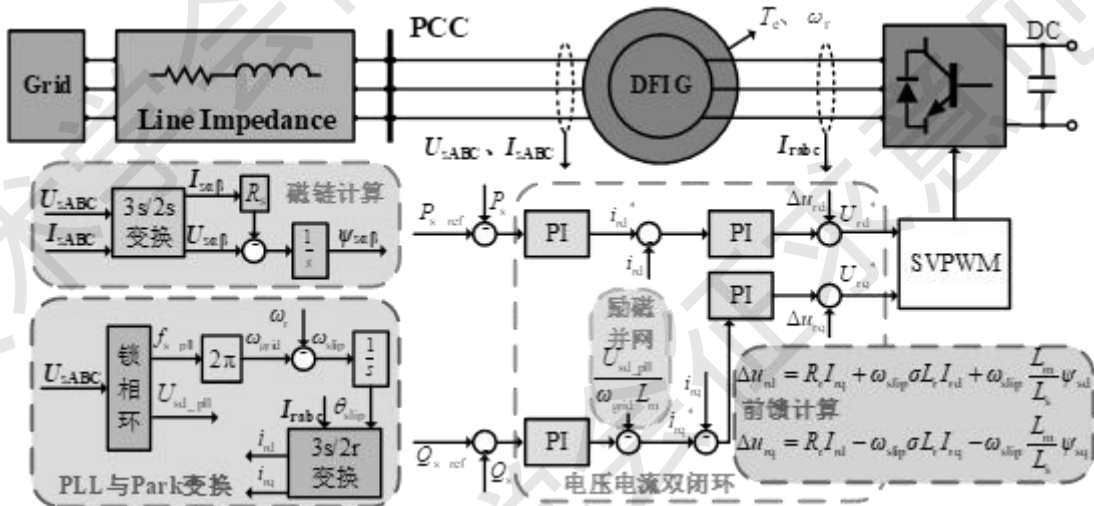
Grid

Line Impedance

PCC

DFIG

$T_e$、$\omega_r$

DC

$U_{sABC}$、$I_{sABC}$

$I_{rabc}$

$U_{sABC}$

$I_{sABC}$

3s/2s 变换

$I_{s\alpha\beta}$

$R_s$

$U_{s\alpha\beta}$

$\frac{1}{s}$

$\psi_{s\alpha\beta}$

磁链计算

$P_{s\_ref}$

$P_s$

PI

$i_{rd}^*$

$i_{rd}$

PI

$\Delta u_{rd}$

$U_{rd}^*$

SVPWM

PI

$U_{rq}^*$

$\Delta u_{rq}$

励磁并网

$\frac{U_{sd\_pll}}{\omega_{grid}L_m}$

$U_{sABC}$

锁相环

$f_{s\_pll}$

$2\pi$

$\omega_{grid}$

$\omega_r$

$\omega_{slip}$

$\frac{1}{s}$

$U_{sd\_pll}$

$I_{rabc}$

$\theta_{slip}$

$i_{rd}$

$i_{rq}$

3s/2r 变换

PLL与Park变换

$Q_{s\_ref}$

$Q_s$

PI

$i_{rq}$

$i_{rq}^*$

$\Delta u_{rd} = R_r I_{rq} + \omega_{slip}\sigma L_r I_{rd} + \omega_{slip}\frac{L_m}{L_s}\psi_{sd}$

前馈计算

$\Delta u_{rq} = R_r I_{rd} - \omega_{slip}\sigma L_r I_{rq} - \omega_{slip}\frac{L_m}{L_s}\psi_{sq}$

电压电流双闭环